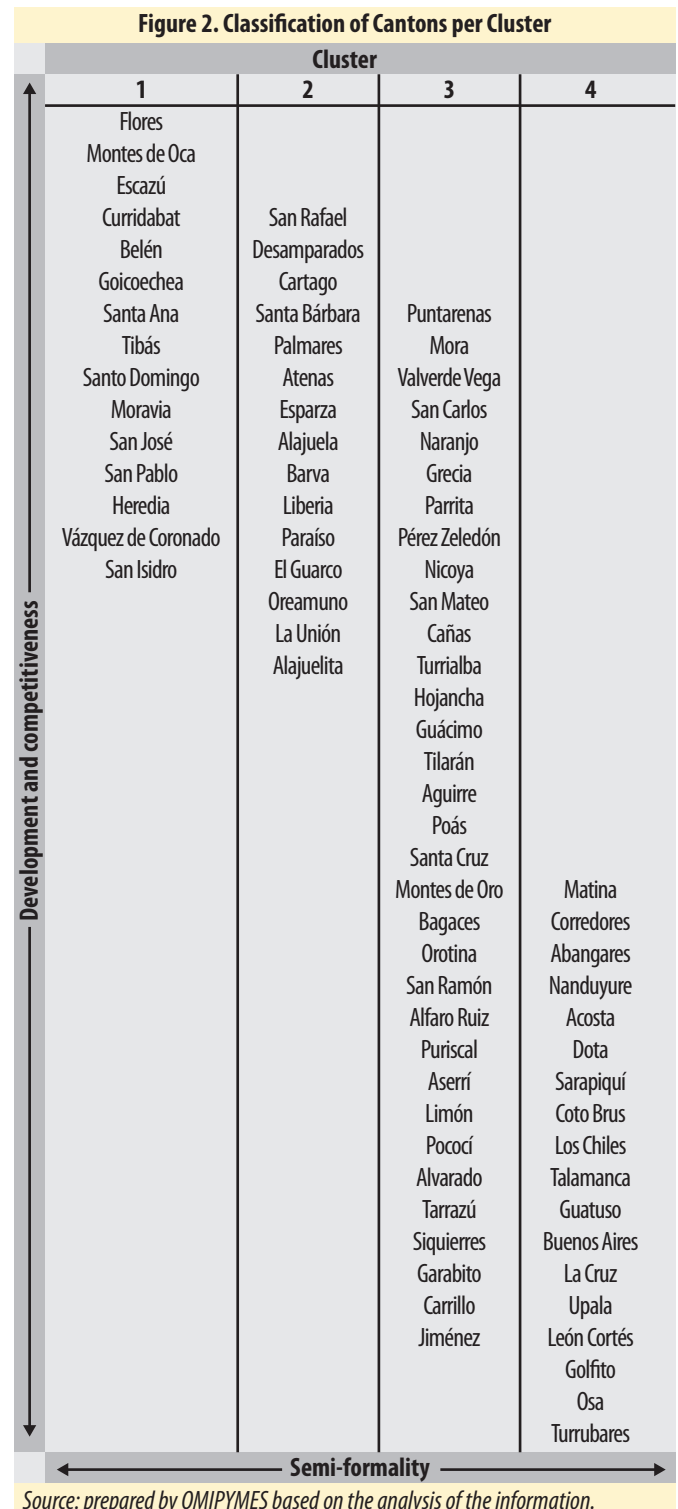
Figure 2. Classification of Cantons per Cluster

Cluster

| 1 | 2 | 3 | 4 |
|---|---|---|---|
| Flores | | | |
| Montes de Oca | | | |
| Escazú | | | |
| Curridabat | San Rafael | | |
| Belén | Desamparados | | |
| Goicoechea | Cartago | | |
| Santa Ana | Santa Bárbara | Puntarenas | |
| Tibás | Palmares | Mora | |
| Santo Domingo | Atenas | Valverde Vega | |
| Moravia | Esparza | San Carlos | |
| San José | Alajuela | Naranjo | |
| San Pablo | Barva | Grecia | |
| Heredia | Liberia | Parrita | |
| Vázquez de Coronado | Paraíso | Pérez Zeledón | |
| San Isidro | El Guarco | Nicoya | |
| | Oreamuno | San Mateo | |
| | La Unión | Cañas | |
| | Alajuelita | Turrialba | |
| | | Hojancha | |
| | | Guácimo | |
| | | Tilarán | |
| | | Aguirre | |
| | | Poás | |
| | | Santa Cruz | |
| | | Montes de Oro | Matina |
| | | Bagaces | Corredores |
| | | Orotina | Abangares |
| | | San Ramón | Nanduyure |
| | | Alfaro Ruiz | Acosta |
| | | Puriscal | Dota |
| | | Aserrí | Sarapiquí |
| | | Limón | Coto Brus |
| | | Pococí | Los Chiles |
| | | Alvarado | Talamanca |
| | | Tarrazú | Guatuso |
| | | Siquierres | Buenos Aires |
| | | Garabito | La Cruz |
| | | Carrillo | Upala |
| | | Jiménez | León Cortés |
| | | | Golfito |
| | | | Osa |
| | | | Turrubares |

Development and competitiveness

Semi-formality

Source: prepared by OMIPYMES based on the analysis of the information.